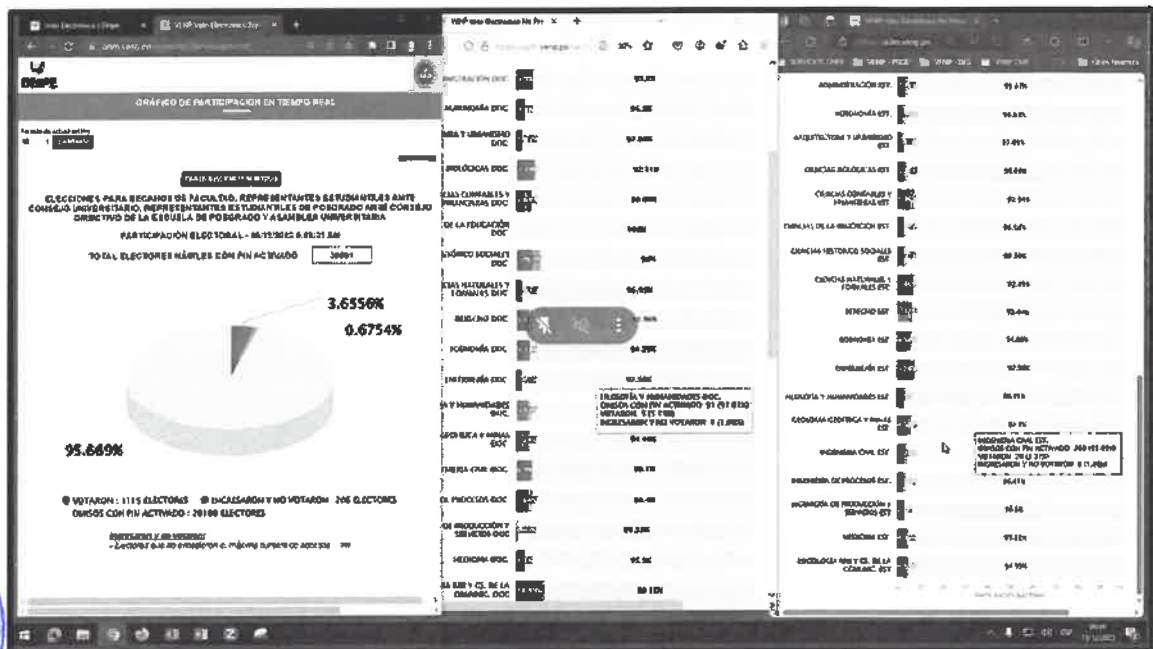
GRÁFICO DE PARTICIPACIÓN EN TIEMPO REAL

ELECCIONES PARA DECANOS DE FACULTAD, REPRESENTANTES ESTUDIANTILES ANTE CONSEJO UNIVERSITARIO, REPRESENTANTES ESTUDIANTILES DE POSGRADO ANTE EL CONSEJO DIRECTIVO DE LA ESCUELA DE POSGRADO Y ASAMBLEA UNIVERSITARIA

PARTICIPACIÓN ELECTORAL - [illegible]

TOTAL ELECTORES HÁBILES CON PIN ACTIVADO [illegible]

3.6556%
0.6754%
95.669%

VOTARON : 1115 ELECTORES   INGRESARON Y NO VOTARON : 206 ELECTORES
OMISOS CON PIN ACTIVADO : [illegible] ELECTORES

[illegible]

ADMINISTRACIÓN DOC.
AGRONOMÍA DOC.
ARQUITECTURA Y URBANISMO DOC.
BIOLÓGICAS DOC.
CIENCIAS CONTABLES Y FINANCIERAS DOC.
DE LA EDUCACIÓN DOC.
HISTÓRICO SOCIALES DOC.
CIENCIAS NATURALES Y FORMALES DOC.
DERECHO DOC.
ECONOMÍA DOC.
ENFERMERÍA DOC.
FILOSOFÍA Y HUMANIDADES DOC.
GEOLÓGICA Y MINAS DOC.
INGENIERÍA CIVIL DOC.
DE PROCESOS DOC.
DE PRODUCCIÓN Y SERVICIOS DOC.
MEDICINA DOC.
PSICOLOGÍA, RR.II. Y CS. DE LA COMUNIC. DOC.

FILOSOFÍA Y HUMANIDADES DOC.
OMISOS CON PIN ACTIVADO : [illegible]
VOTARON : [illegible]
INGRESARON Y NO VOTARON : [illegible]

ADMINISTRACIÓN EST.
AGRONOMÍA EST.
ARQUITECTURA Y URBANISMO EST.
CIENCIAS BIOLÓGICAS EST.
CIENCIAS CONTABLES Y FINANCIERAS EST.
CIENCIAS DE LA EDUCACIÓN EST.
CIENCIAS HISTÓRICO SOCIALES EST.
CIENCIAS NATURALES Y FORMALES EST.
DERECHO EST.
ECONOMÍA EST.
ENFERMERÍA EST.
FILOSOFÍA Y HUMANIDADES EST.
GEOLOGÍA GEOFÍSICA Y MINAS EST.
INGENIERÍA CIVIL EST.
INGENIERÍA DE PROCESOS EST.
INGENIERÍA DE PRODUCCIÓN Y SERVICIOS EST.
MEDICINA EST.
PSICOLOGÍA, RR.II. Y CS. DE LA COMUNIC. EST.

INGENIERÍA CIVIL EST.
OMISOS CON PIN ACTIVADO : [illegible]
VOTARON : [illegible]
INGRESARON Y NO VOTARON : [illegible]